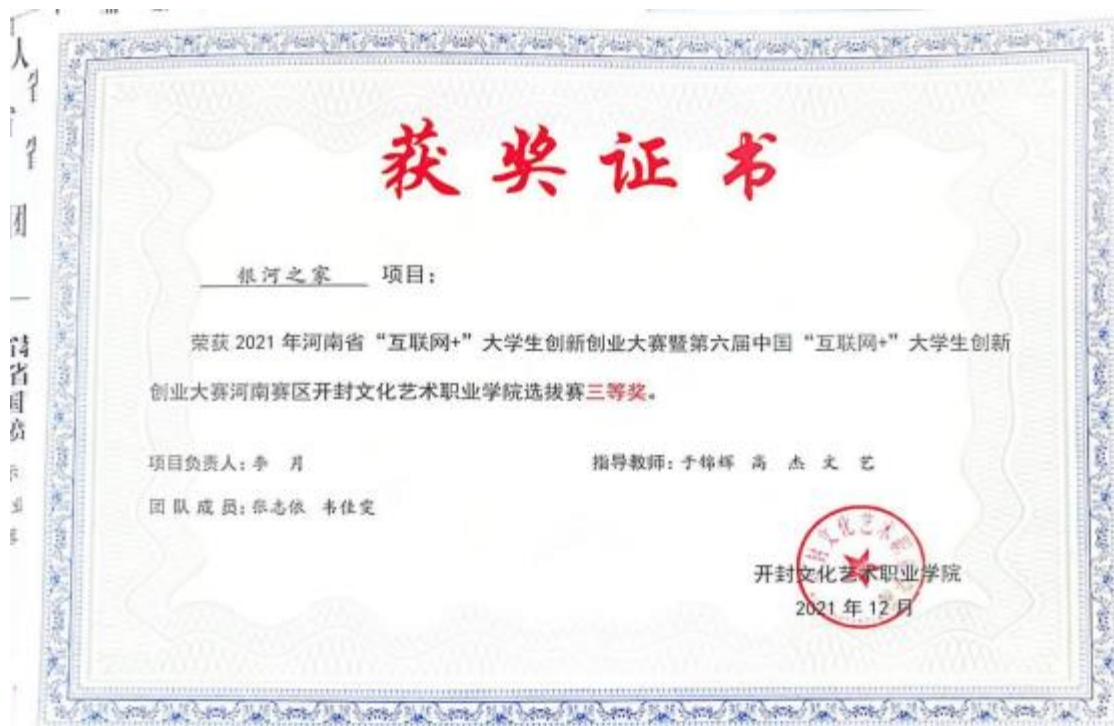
获奖证书

银河之家 项目：

荣获 2021 年河南省“互联网+”大学生创新创业大赛暨第六届中国“互联网+”大学生创新创业大赛河南赛区开封文化艺术职业学院选拔赛三等奖。

项目负责人：李 月

指导教师：于锦辉 高 杰 文 艺

团队成员：张志依 韦佳雯

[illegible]

开封文化艺术职业学院
2021 年 12 月